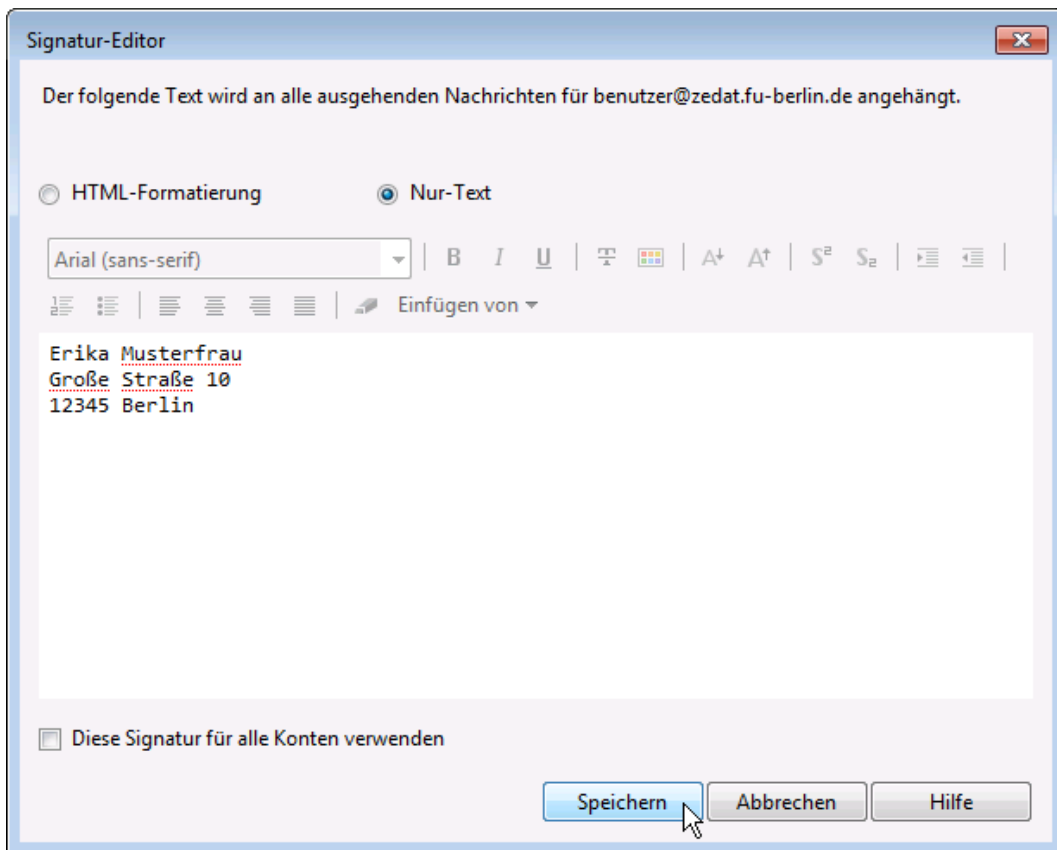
Signatur-Editor

Der folgende Text wird an alle ausgehenden Nachrichten für benutzer@zedat.fu-berlin.de angehängt.

HTML-Formatierung

Nur-Text

Arial (sans-serif)

B I U

Einfügen von

Erika Musterfrau
Große Straße 10
12345 Berlin

Diese Signatur für alle Konten verwenden

Speichern

Abbrechen

Hilfe